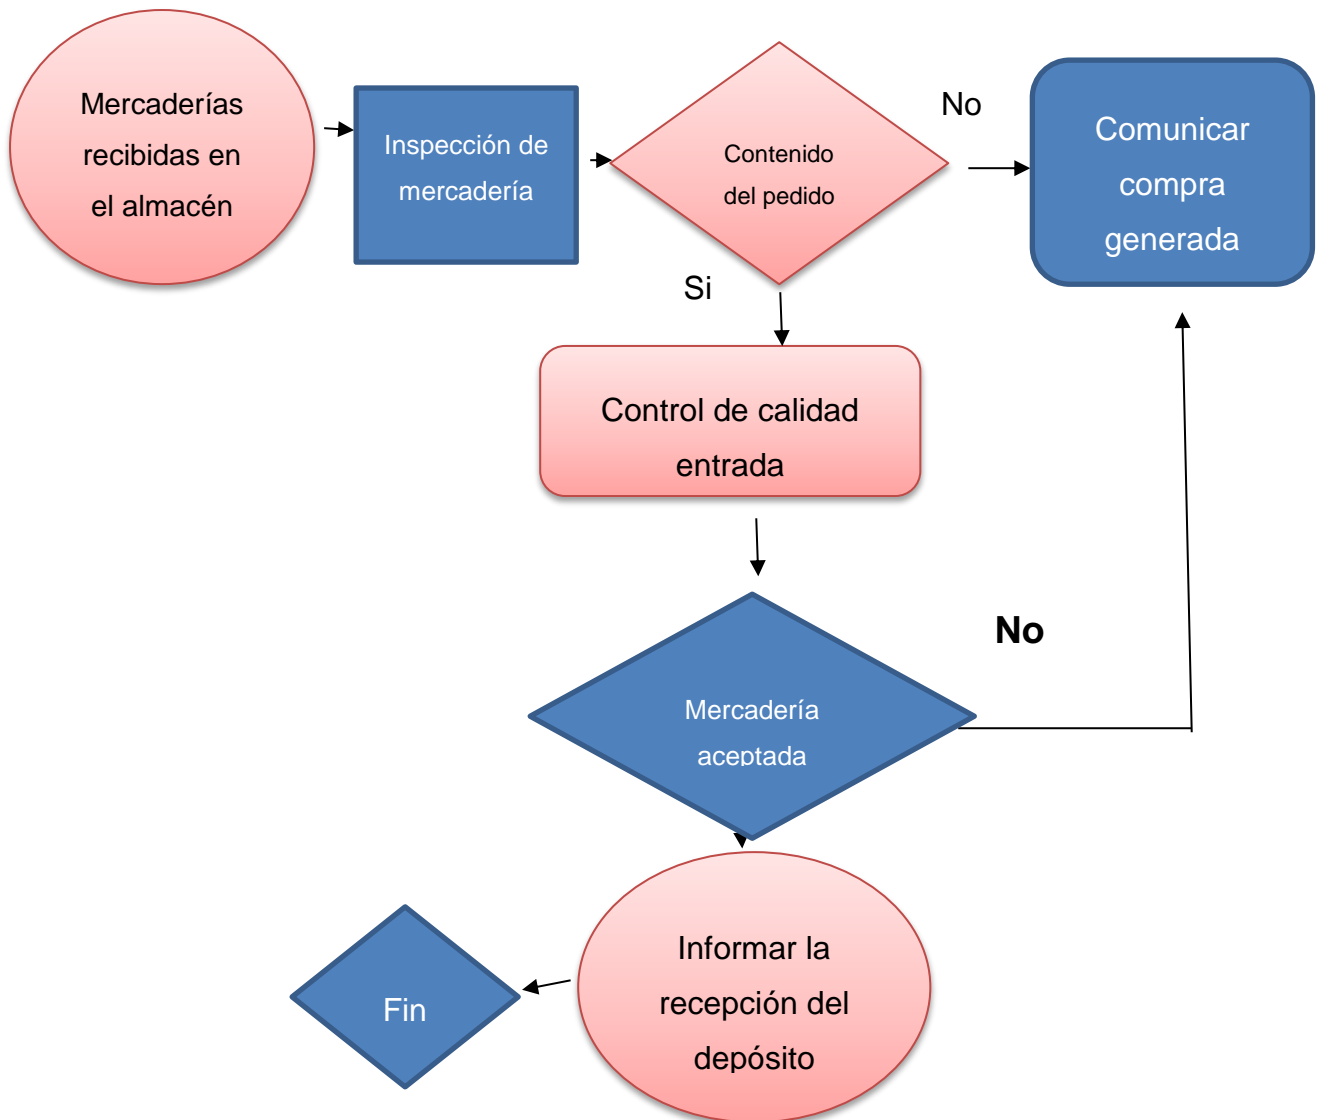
Mercaderías recibidas en el almacén

Inspección de mercadería

Contenido del pedido

No

Comunicar compra generada

Si

Control de calidad entrada

No

Mercadería aceptada

Informar la recepción del depósito

Fin